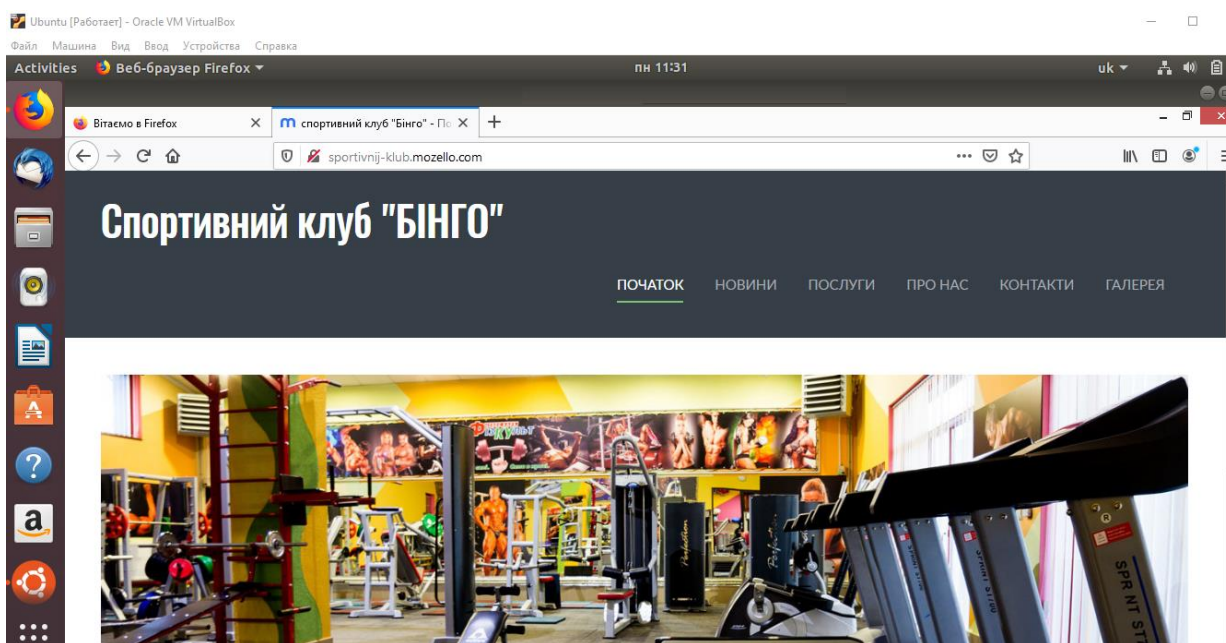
Ubuntu [Работает] - Oracle VM VirtualBox

Файл Машина Вид Ввод Устройства Справка

Activities Веб-браузер Firefox ▾ пн 11:31 uk ▾

Вітаємо в Firefox ✕ спортивний клуб "Бінго" - По ✕ +

sportivnij-klub.mozello.com

Спортивний клуб "БІНГО"

ПОЧАТОК НОВИНИ ПОСЛУГИ ПРО НАС КОНТАКТИ ГАЛЕРЕЯ

SPR NT ST